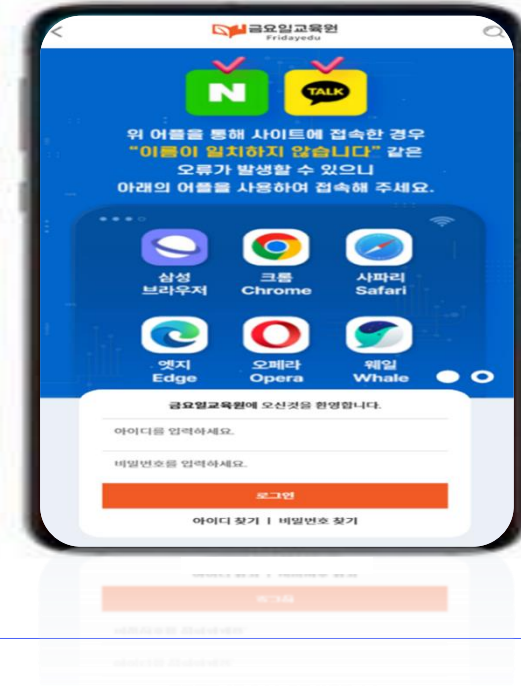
금요일교육원
Fridayedu

N
TALK

위 어플을 통해 사이트에 접속한 경우 "이름이 일치하지 않습니다" 같은 오류가 발생할 수 있으니 아래의 어플을 사용하여 접속해 주세요.

삼성 브라우저
크롬 Chrome
사파리 Safari
엣지 Edge
오페라 Opera
웨일 Whale

금요일교육원에 오신것을 환영합니다.

아이디를 입력하세요.

비밀번호를 입력하세요.

로그인

아이디 찾기 | 비밀번호 찾기